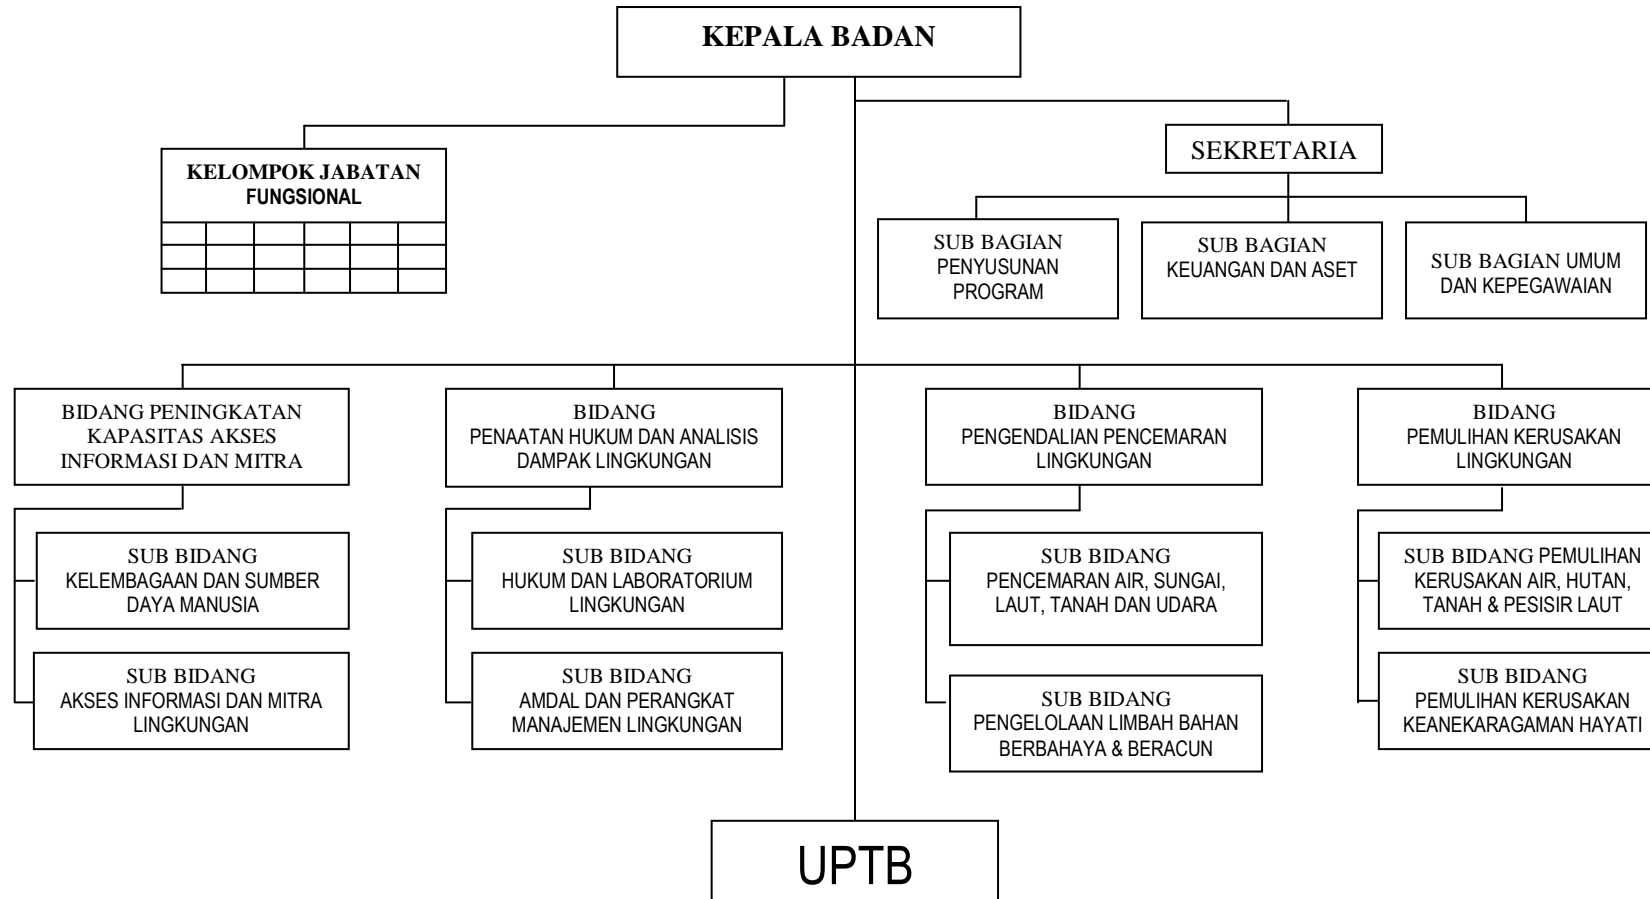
KEPALA BADAN

KELOMPOK JABATAN FUNGSIONAL

SEKRETARIA

SUB BAGIAN PENYUSUNAN PROGRAM

SUB BAGIAN KEUANGAN DAN ASET

SUB BAGIAN UMUM DAN KEPEGAWAIAN

BIDANG PENINGKATAN KAPASITAS AKSES INFORMASI DAN MITRA

SUB BIDANG KELEMBAGAAN DAN SUMBER DAYA MANUSIA

SUB BIDANG AKSES INFORMASI DAN MITRA LINGKUNGAN

BIDANG PENAATAN HUKUM DAN ANALISIS DAMPAK LINGKUNGAN

SUB BIDANG HUKUM DAN LABORATORIUM LINGKUNGAN

SUB BIDANG AMDAL DAN PERANGKAT MANAJEMEN LINGKUNGAN

BIDANG PENGENDALIAN PENCEMARAN LINGKUNGAN

SUB BIDANG PENCEMARAN AIR, SUNGAI, LAUT, TANAH DAN UDARA

SUB BIDANG PENGELOLAAN LIMBAH BAHAN BERBAHAYA & BERACUN

BIDANG PEMULIHAN KERUSAKAN LINGKUNGAN

SUB BIDANG PEMULIHAN KERUSAKAN AIR, HUTAN, TANAH & PESISIR LAUT

SUB BIDANG PEMULIHAN KERUSAKAN KEANEKARAGAMAN HAYATI

UPTB